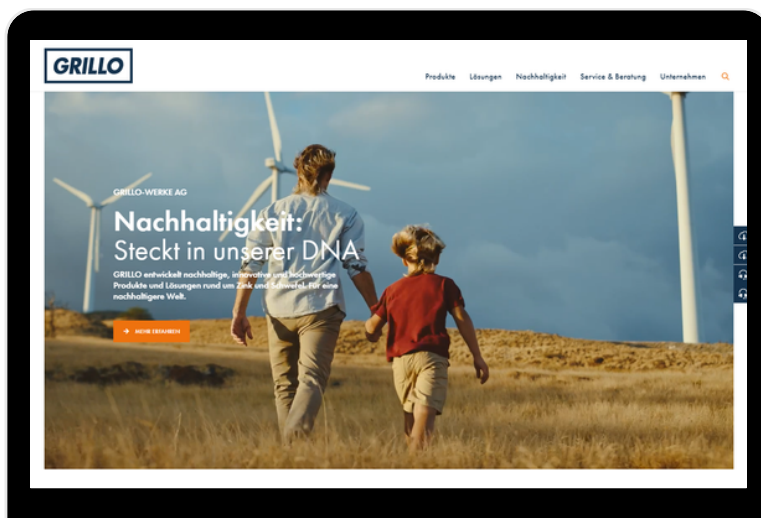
GRILLO

Produkte Lösungen Nachhaltigkeit Service & Beratung Unternehmen

GRILLO-WERKE AG

Nachhaltigkeit:
Steckt in unserer DNA

GRILLO entwickelt nachhaltige, innovative und hochwertige Produkte und Lösungen rund um Zink und Schwefel. Für eine nachhaltigere Welt.

MEHR ERFAHREN